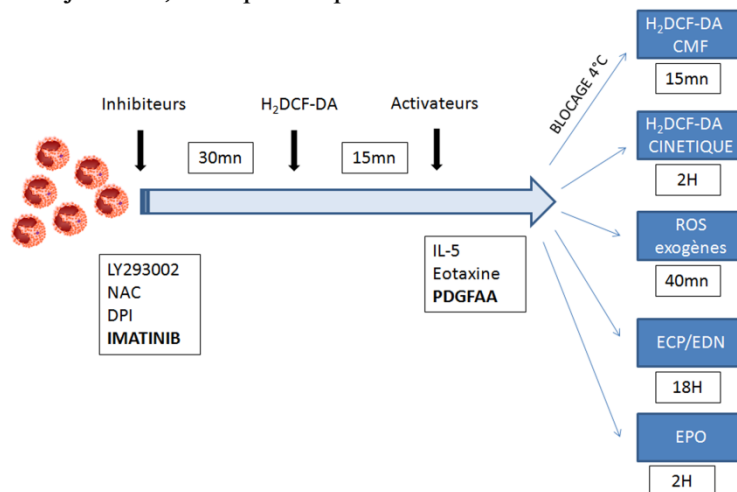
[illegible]

Inhibiteurs

30mn

H$_2$DCF-DA

15mn

Activateurs

LY293002
NAC
DPI
**IMATINIB**

IL-5
Eotaxine
**PDGFAA**

BLOCAGE 4°C

H$_2$DCF-DA CMF

15mn

H$_2$DCF-DA CINETIQUE

2H

ROS exogènes

40mn

ECP/EDN

18H

EPO

2H